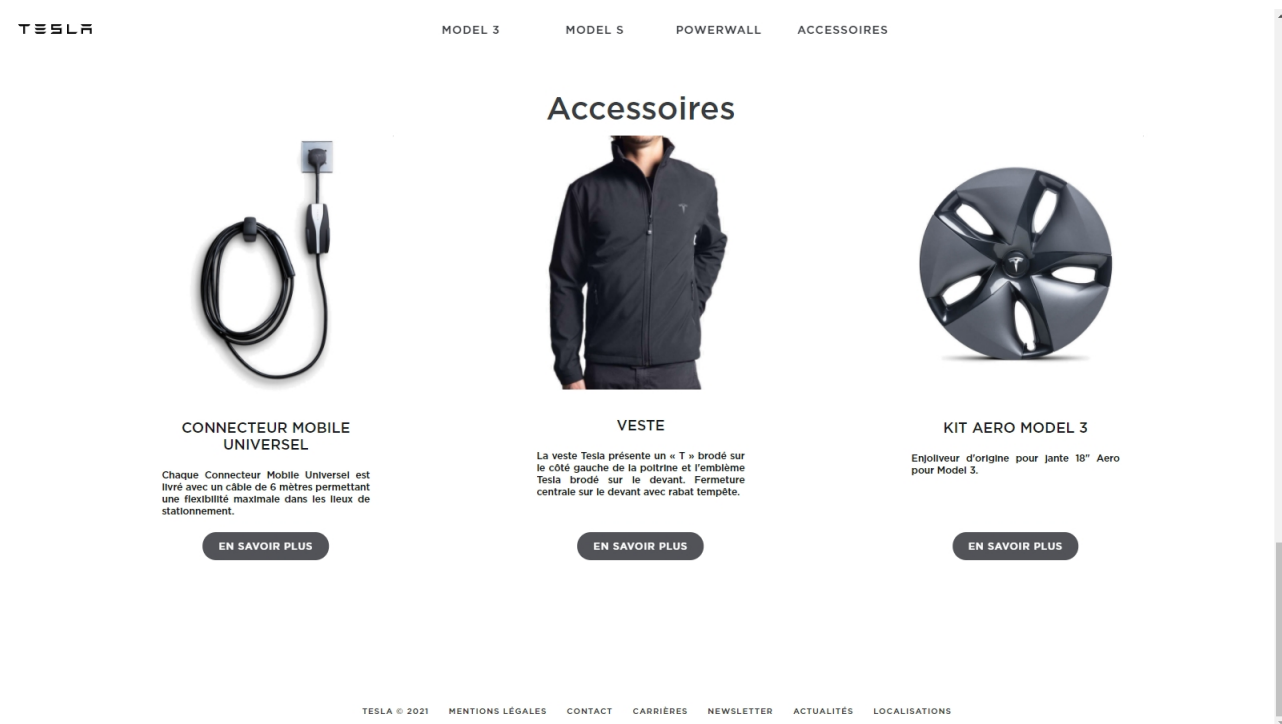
TESLA

MODEL 3 MODEL S POWERWALL ACCESSOIRES

Accessoires

CONNECTEUR MOBILE UNIVERSEL

Chaque Connecteur Mobile Universel est livré avec un câble de 6 mètres permettant une flexibilité maximale dans les lieux de stationnement.

EN SAVOIR PLUS

VESTE

La veste Tesla présente un « T » brodé sur le côté gauche de la poitrine et l'emblème Tesla brodé sur le devant. Fermeture centrale sur le devant avec rabat tempête.

EN SAVOIR PLUS

KIT AERO MODEL 3

Enjoliveur d'origine pour jante 18" Aero pour Model 3.

EN SAVOIR PLUS

TESLA © 2021 MENTIONS LÉGALES CONTACT CARRIÈRES NEWSLETTER ACTUALITÉS LOCALISATIONS